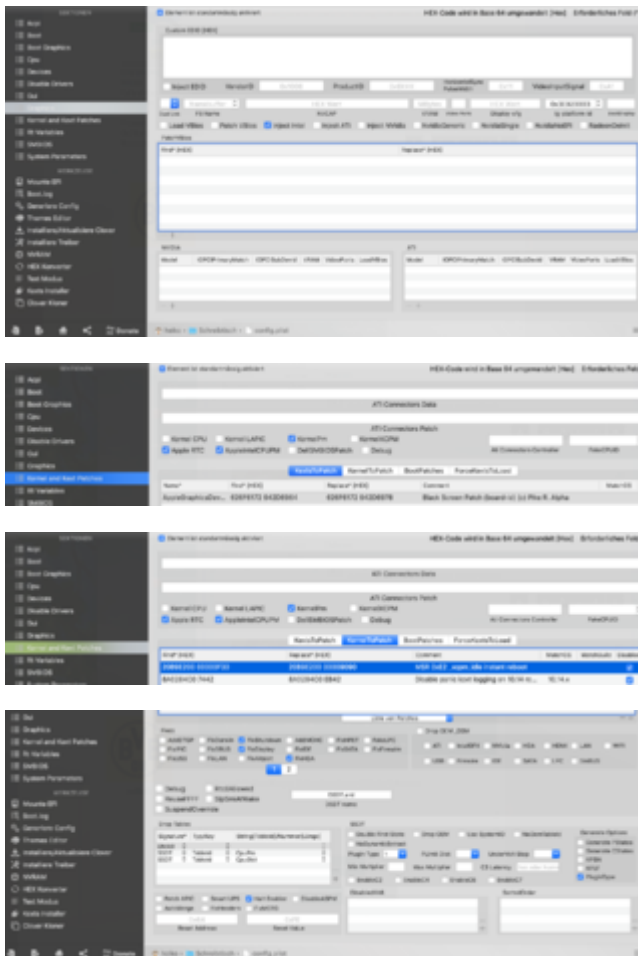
SEKTIONEN
Acpi
Boot
Boot Graphics
Cpu
Devices
Disable Drivers
Gui
Kernel and Kext Patches
Rt Variables
SMBIOS
System Parameters
WERKZEUGE
Mounte EFI
Boot log
Generiere Config
Themes Editor
Installiere/Aktualisiere Clover
Installiere Treiber
NVRAM
HEX Konverter
Text Modus
Kexte Installer
Clover Kloner
Donate

Element ist standardmäßig aktiviert
HEX Code wird in Base 64 umgewandelt (Hex)
Erforderliches Feld
Custom EDID (HEX)
Inject EDID
VendorID
ProductID
VideoInputSignal
Load VBios
Patch VBios
Inject Intel
Inject ATI
Inject NVidia
FakeID
Find* (HEX)
Replace* (HEX)
NVIDIA
ATI
Model
config.plist

ATI Connectors Data
ATI Connectors Patch
Kernel CPU
Kernel LAPIC
KernelPm
KernelXCPM
Apple RTC
AppleIntelCPUPM
DellSMBIOSPatch
Debug
ATI Connectors Controller
FakeCPUID
KextsToPatch
KernelToPatch
BootPatches
ForceKextsToLoad
Name*
Find* (HEX)
Replace* (HEX)
Comment
AppleGraphicsDev...
Black Screen Patch (board-id) by Pike R. Alpha

MSR 0xE2 _xcpm_idle instant reboot
Disable panic kext logging on 10.14 ...

1
2
Debug
SuspendOverride
Drop Tables
Kext
NoCaches
Plugin Type
Boot Address
Reset Value